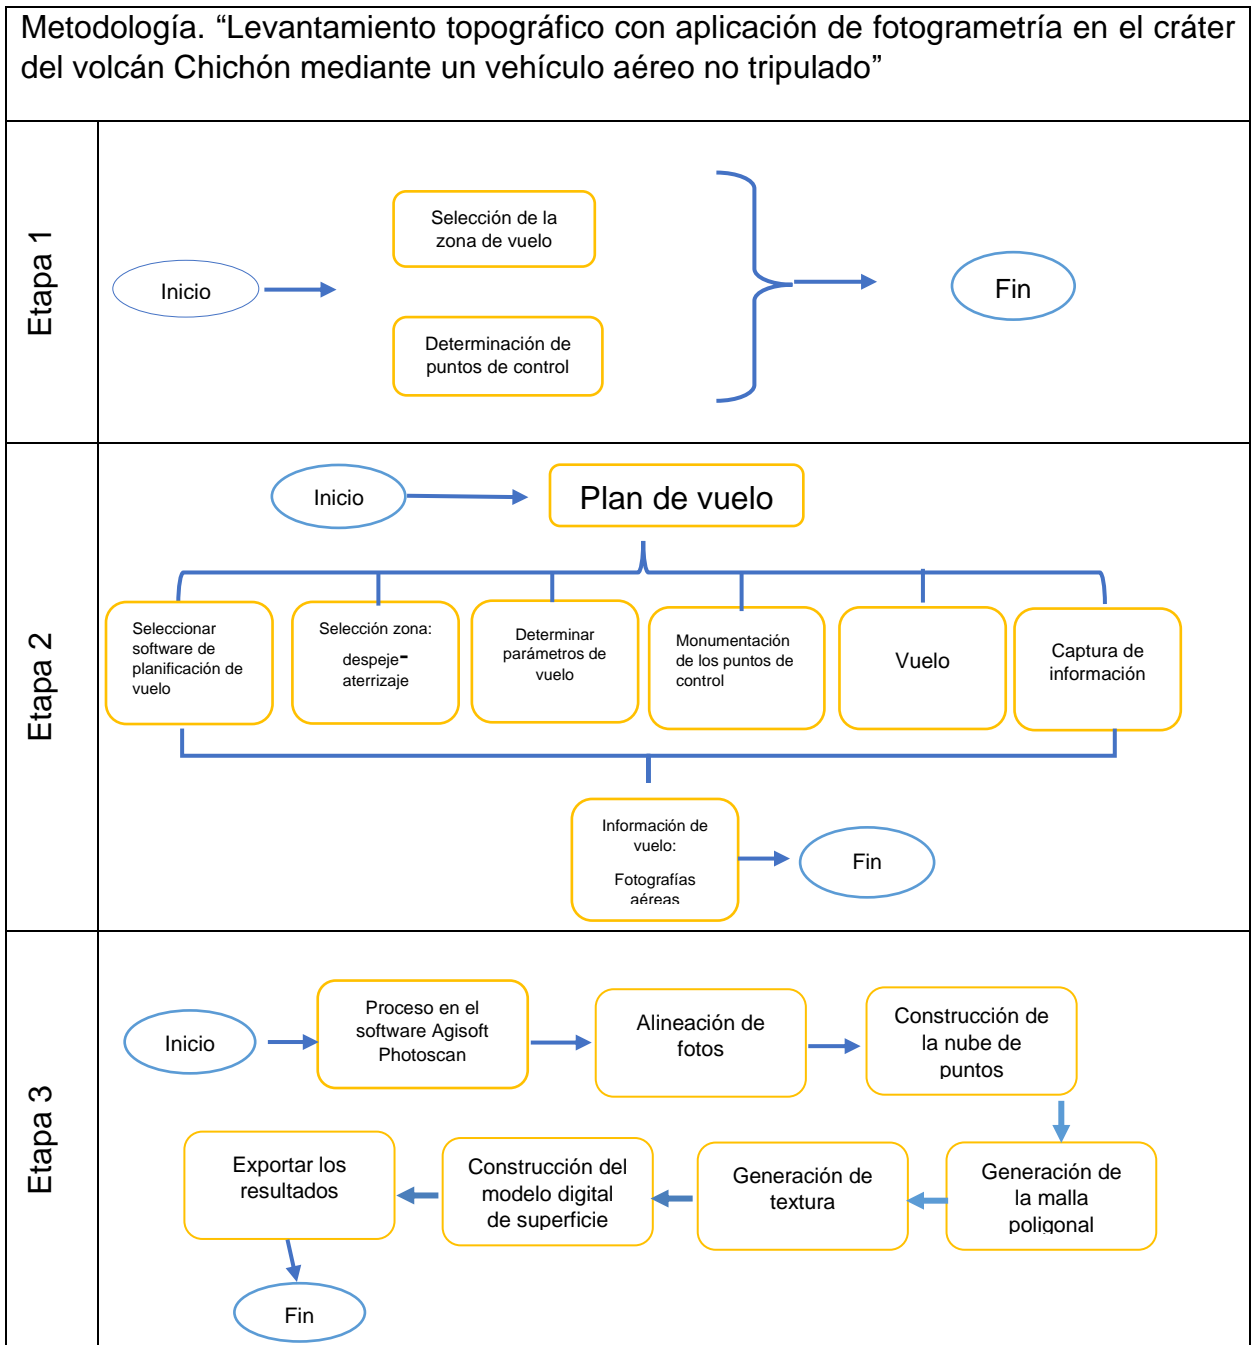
Metodología. “Levantamiento topográfico con aplicación de fotogrametría en el cráter del volcán Chichón mediante un vehículo aéreo no tripulado”

Etapa 1

Inicio

Selección de la zona de vuelo

Determinación de puntos de control

Fin

Etapa 2

Inicio

Plan de vuelo

Seleccionar software de planificación de vuelo

Selección zona: despeje- aterrizaje

Determinar parámetros de vuelo

Monumentación de los puntos de control

Vuelo

Captura de información

Información de vuelo: Fotografías aéreas

Fin

Etapa 3

Inicio

Proceso en el software Agisoft Photoscan

Alineación de fotos

Construcción de la nube de puntos

Generación de la malla poligonal

Generación de textura

Construcción del modelo digital de superficie

Exportar los resultados

Fin